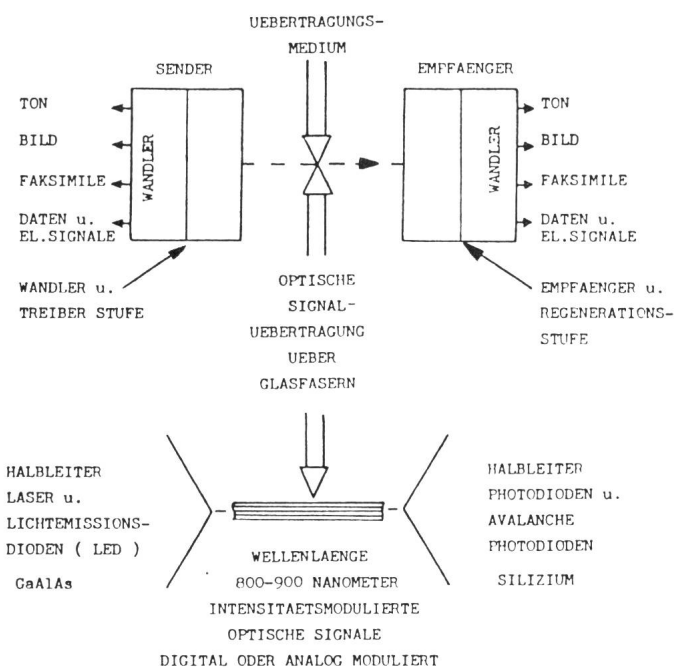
UEBERTRAGUNGS-
MEDIUM

SENDER

EMPFAENGER

TON
BILD
FAKSIMILE
DATEN u.
EL.SIGNALE

WANDLER

WANDLER

TON
BILD
FAKSIMILE
DATEN u.
EL.SIGNALE

WANDLER u.
TREIBER STUFE

OPTISCHE
SIGNAL-
UEBERTRAGUNG
UEBER
GLASFASERN

EMPFAENGER u.
REGENERATIONS-
STUFE

HALBLEITER
LASER u.
LICHTEMISSIONS-
DIODEN ( LED )

CaAlAs

HALBLEITER
PHOTODIODEN u.
AVALANCHE
PHOTODIODEN

SILIZIUM

WELLENLAENGE
800-900 NANOMETER
INTENSITAETSMODULIERTE
OPTISCHE SIGNALE
DIGITAL ODER ANALOG MODULIERT